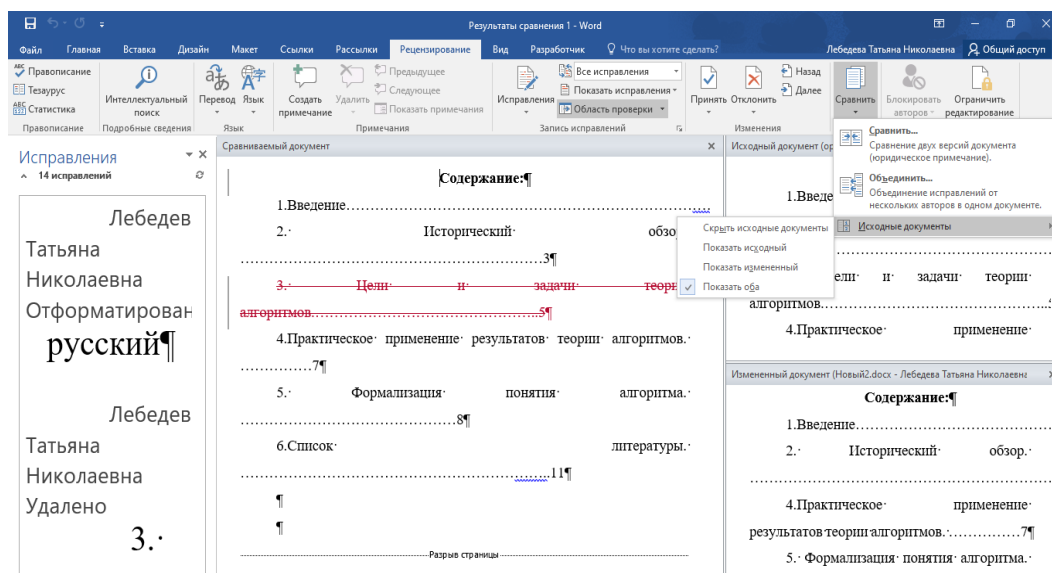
Результаты сравнения 1 - Word

Файл Главная Вставка Дизайн Макет Ссылки Рассылки Рецензирование Вид Разработчик Что вы хотите сделать? Лебедева Татьяна Николаевна Общий доступ

Правописание Тезаурус Статистика Правописание
Интеллектуальный поиск Подробные сведения
Перевод Язык Язык
Создать примечание Удалить Предыдущее Следующее Показать примечания Примечания
Исправления Все исправления Показать исправления Область проверки Запись исправлений
Принять Отклонить Назад Далее Изменения
Сравнить Блокировать авторов Ограничить редактирование

Сравнить...
Сравнение двух версий документа (юридическое примечание).
Объединить...
Объединение исправлений от нескольких авторов в одном документе.
Исходные документы

Скрыть исходные документы
Показать исходный
Показать измененный
Показать оба

Исправления
14 исправлений

Лебедев Татьяна Николаевна Отформатирован
русский¶

Лебедев Татьяна Николаевна Удалено
3.·

Сравниваемый документ

Содержание:¶
1.Введение…………………………………………………………………
2.· Исторический· обзо
………………………………………………………3¶
3.· Цели· и· задачи· теори алгоритмов…………………………………………5¶
4.Практическое· применение· результатов· теории· алгоритмов.· …………7¶
5.· Формализация· понятия· алгоритма.· ………………………………………8¶
6.Список· литературы.· …………………………………………………………11¶
¶
¶
Разрыв страницы

Исходный документ (ор
1.Введе
……………………………………
ели· и· задачи· теории· алгоритмов………………………………
4.Практическое· применение·

Измененный документ (Новый2.docx - Лебедева Татьяна Николаевна
Содержание:¶
1.Введение………………………………………
2.· Исторический· обзор.·
…………………………………………………
4.Практическое· применение·
результатов·теории·алгоритмов.·……………7¶
5.· Формализация· понятия· алгоритма.·